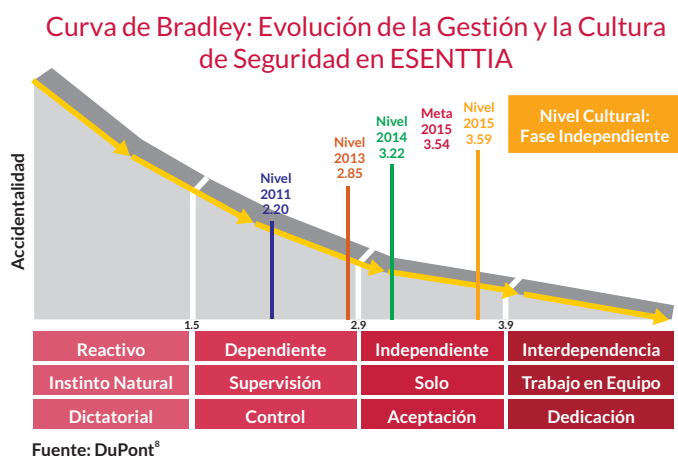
Curva de Bradley: Evolución de la Gestión y la Cultura de Seguridad en ESENTTIA

Accidentalidad

Nivel 2011 2.20

Nivel 2013 2.85

Nivel 2014 3.22

Meta 2015 3.54

Nivel 2015 3.59

Nivel Cultural: Fase Independiente

1.5

2.9

3.9

| Reactivo | Dependiente | Independiente | Interdependencia |
|---|---|---|---|
| Instinto Natural | Supervisión | Solo | Trabajo en Equipo |
| Dictatorial | Control | Aceptación | Dedicación |

Fuente: DuPont$^8$